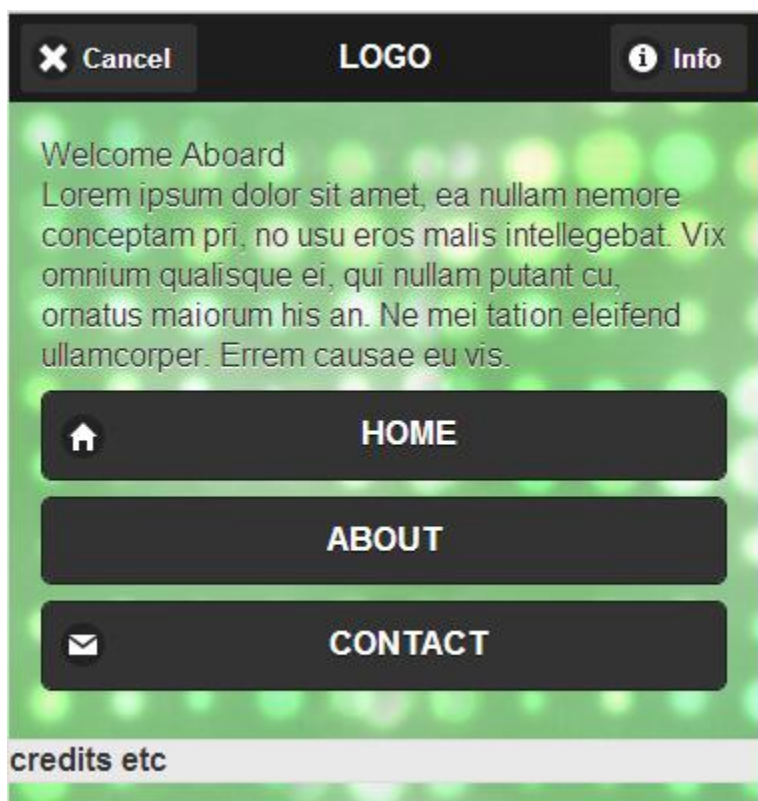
Cancel LOGO Info

Welcome Aboard
Lorem ipsum dolor sit amet, ea nullam nemore conceptam pri, no usu eros malis intellegebat. Vix omnium qualisque ei, qui nullam putant cu, ornatus maiorum his an. Ne mei tation eleifend ullamcorper. Errem causae eu vis.

HOME

ABOUT

CONTACT

credits etc